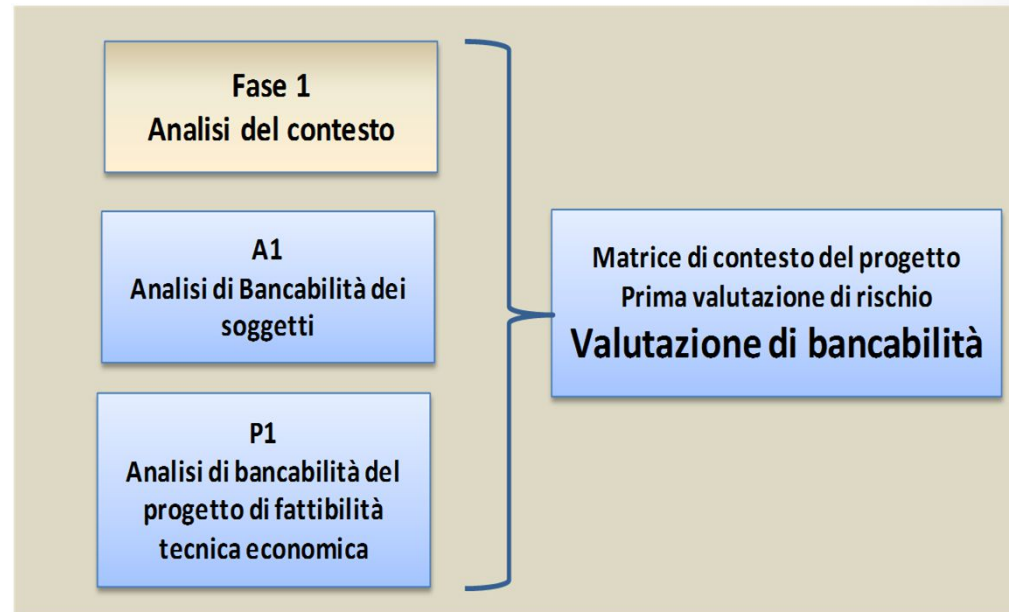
Fase 1
Analisi del contesto

A1
Analisi di Bancabilità dei soggetti

P1
Analisi di bancabilità del progetto di fattibilità tecnica economica

Matrice di contesto del progetto
Prima valutazione di rischio
Valutazione di bancabilità